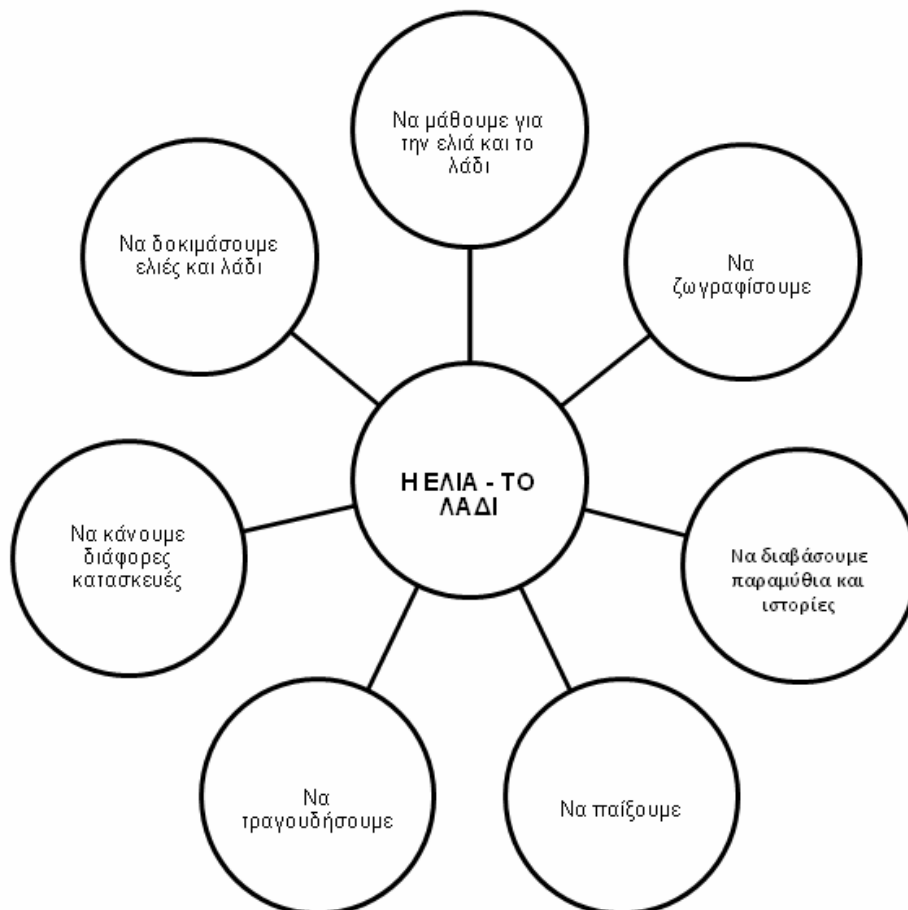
Να μάθουμε για την ελιά και το λάδι

Να δοκιμάσουμε ελιές και λάδι

Να ζωγραφίσουμε

Η ΕΛΙΑ - ΤΟ ΛΑΔΙ

Να κάνουμε διάφορες κατασκευές

Να διαβάσουμε παραμύθια και ιστορίες

Να τραγουδήσουμε

Να παίξουμε